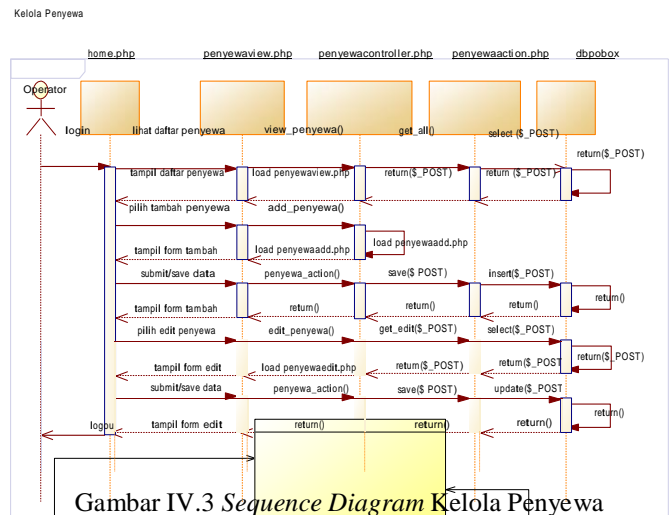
Kelola Penyewa

home.php
penyewaview.php
penyewacontroller.php
penyewaaction.php
dbpobox

Operator

login
lihat daftar penyewa
view_penyewa()
get_all()
select ($_POST)
return($_POST)
tampil daftar penyewa
load penyewaview.php
return($_POST)
return ($_POST)
pilih tambah penyewa
add_penyewa()
load penyewaadd.php
tampil form tambah
load penyewaadd.php
submit/save data
penyewa_action()
save($ POST)
insert($_POST)
return()
tampil form tambah
return()
return()
return()
pilih edit penyewa
edit_penyewa()
get_edit($_POST)
select($_POST)
return($_POST)
tampil form edit
load penyewaedit.php
return($_POST)
return($_POST
submit/save data
penyewa_action()
save($ POST)
update($_POST
return()
logout
tampil form edit
return()
return()
return()

Gambar IV.3 *Sequence Diagram* Kelola Penyewa